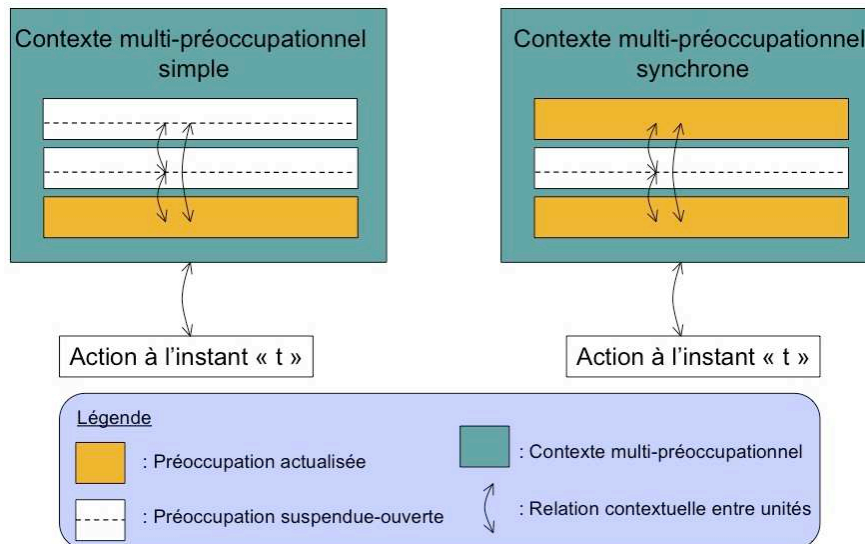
Contexte multi-préoccupationnel simple

Action à l'instant « t »

Contexte multi-préoccupationnel synchrone

Action à l'instant « t »

Légende

: Préoccupation actualisée

: Préoccupation suspendue-ouverte

: Contexte multi-préoccupationnel

: Relation contextuelle entre unités